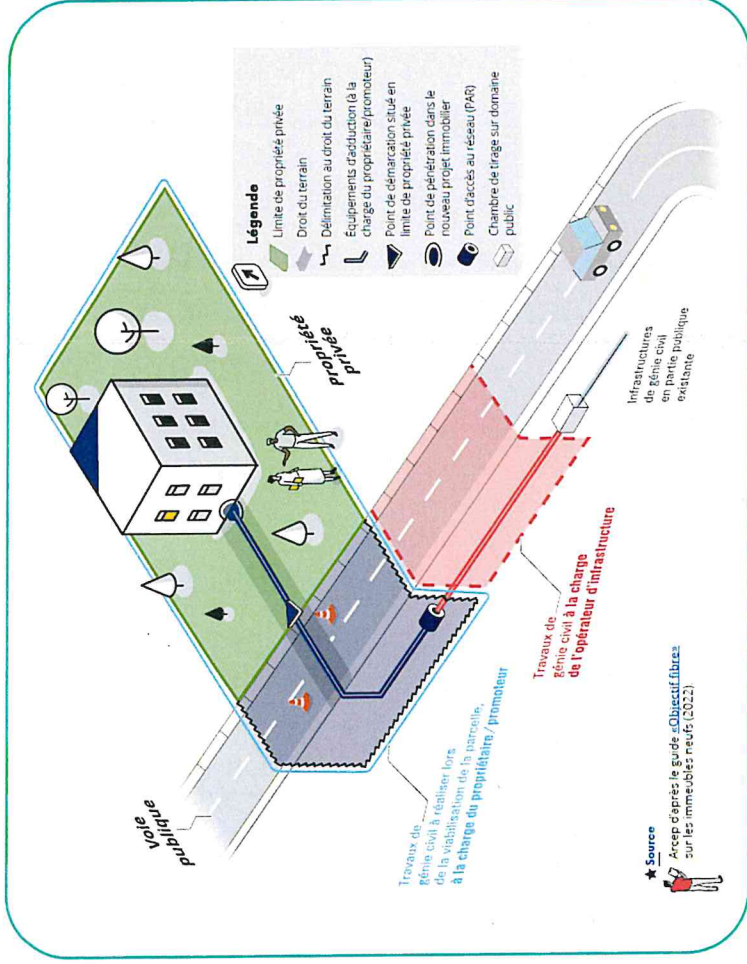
Légende

Limite de propriété privée

Droit du terrain

Délimitation au droit du terrain

Équipements d'adduction (à la charge du propriétaire/promoteur)

Point de démarcation situé en limite de propriété privée

Point de pénétration dans le nouveau projet immobilier

Point d'accès au réseau (PAR)

Chambre de tirage sur domaine public

propriété privée

Voie publique

Infrastructures de génie civil en partie publique existante

Travaux de génie civil à la charge de l'opérateur d'infrastructure

Travaux de génie civil à réaliser lors de la viabilisation de la parcelle, à la charge du propriétaire / promoteur

Source
Arcep d'après le guide «Objectif fibre» sur les immeubles neufs (2022)